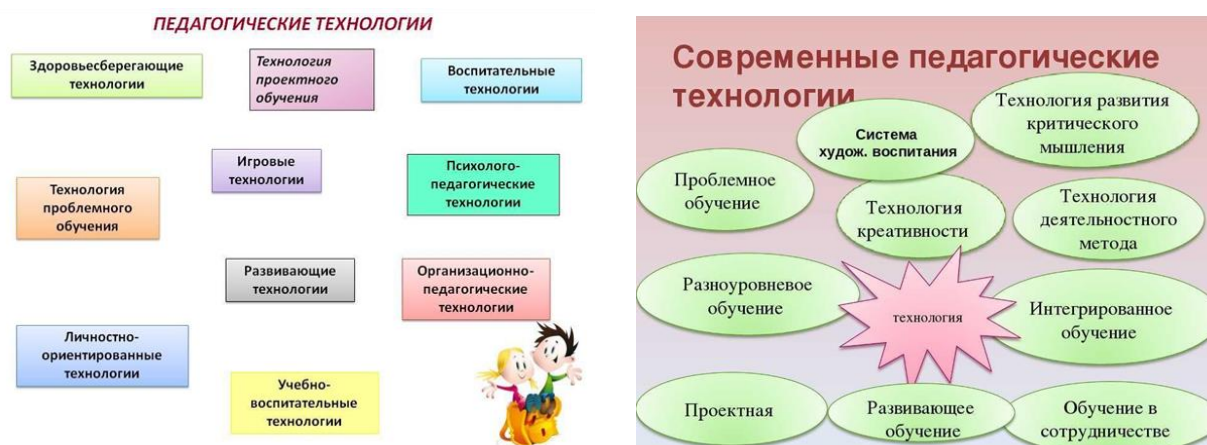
ПЕДАГОГИЧЕСКИЕ ТЕХНОЛОГИИ

Здоровьесберегающие технологии

Технология проектного обучения

Воспитательные технологии

Игровые технологии

Психолого-педагогические технологии

Технология проблемного обучения

Развивающие технологии

Организационно-педагогические технологии

Личностно-ориентированные технологии

Учебно-воспитательные технологии

Современные педагогические технологии

Система худож. воспитания

Технология развития критического мышления

Проблемное обучение

Технология креативности

Технология деятельностного метода

Разноуровневое обучение

технология

Интегрированное обучение

Проектная

Развивающее обучение

Обучение в сотрудничестве